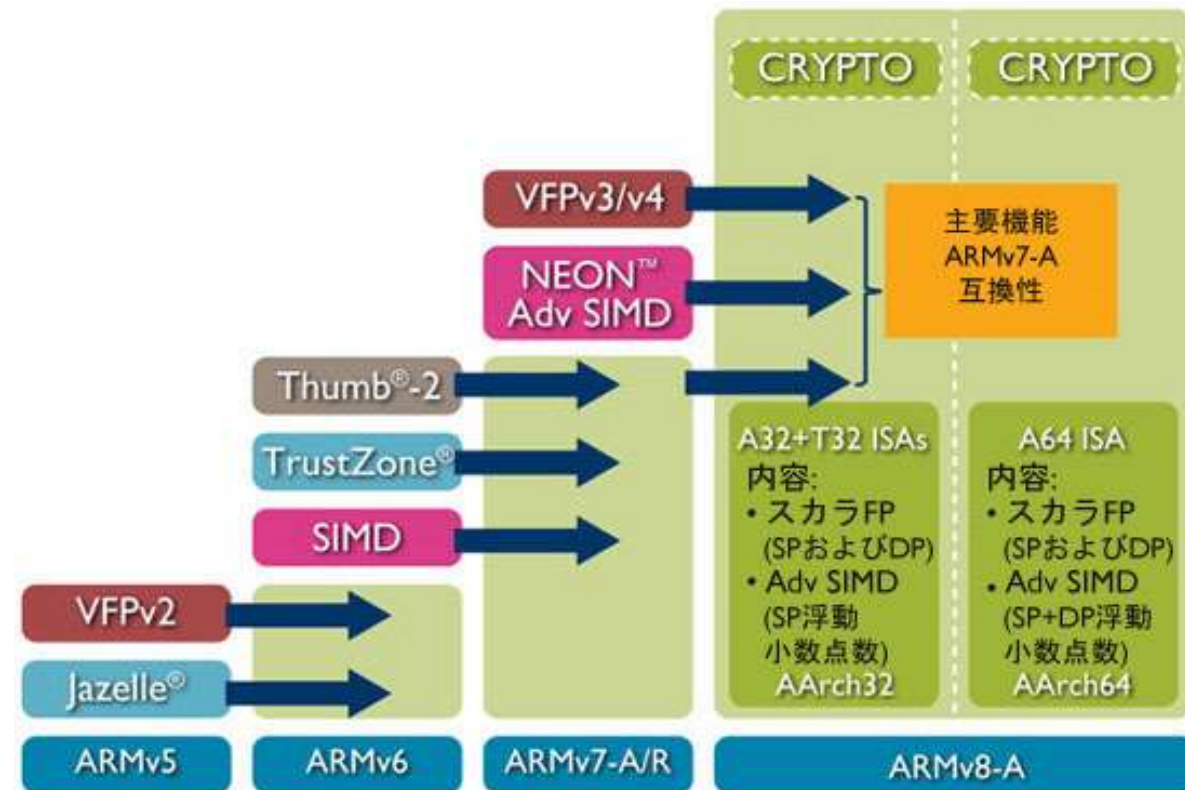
CRYPTO

CRYPTO

VFPv3/v4

NEON™ Adv SIMD

主要機能
ARMv7-A
互換性

Thumb®-2

TrustZone®

SIMD

VFPv2

Jazelle®

A32+T32 ISAs
内容:
• スカラFP
(SPおよびDP)
• Adv SIMD
(SP浮動
小数点数)
AArch32

A64 ISA
内容:
• スカラFP
(SPおよびDP)
• Adv SIMD
(SP+DP浮動
小数点数)
AArch64

ARMv5

ARMv6

ARMv7-A/R

ARMv8-A